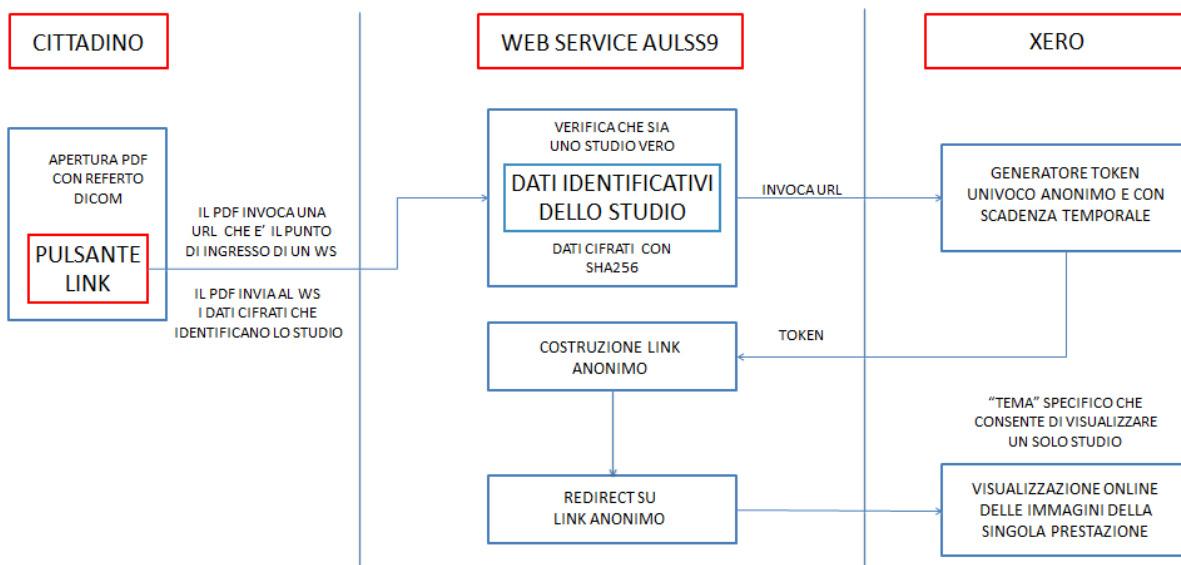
CITTADINO

WEB SERVICE AULSS9

XERO

APERTURA PDF CON REFERTO DICOM

PULSANTE LINK

IL PDF INVOCA UNA URL CHE E' IL PUNTO DI INGRESSO DI UN WS

IL PDF INVIA AL WS I DATI CIFRATI CHE IDENTIFICANO LO STUDIO

VERIFICA CHE SIA UNO STUDIO VERO

DATI IDENTIFICATIVI DELLO STUDIO

DATI CIFRATI CON SHA256

INVOCA URL

GENERATORE TOKEN UNIVOCO ANONIMO E CON SCADENZA TEMPORALE

TOKEN

COSTRUZIONE LINK ANONIMO

"TEMA" SPECIFICO CHE CONSENTE DI VISUALIZZARE UN SOLO STUDIO

REDIRECT SU LINK ANONIMO

VISUALIZZAZIONE ONLINE DELLE IMMAGINI DELLA SINGOLA PRESTAZIONE